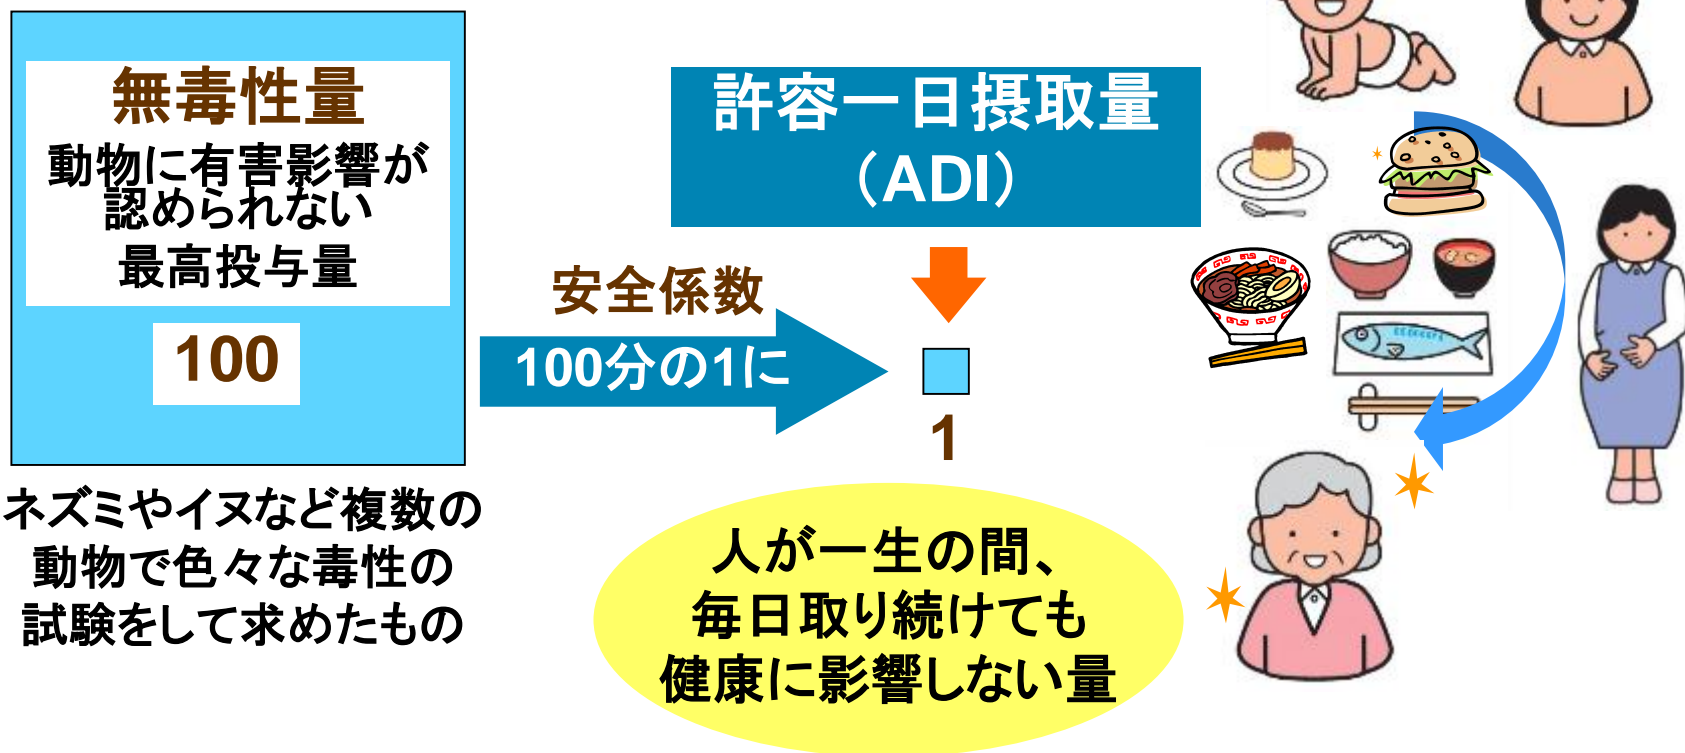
無毒性量
動物に有害影響が認められない
最高投与量

100

ネズミやイヌなど複数の動物で色々な毒性の試験をして求めたもの

安全係数
100分の1に

許容一日摂取量
（ADI）

1

人が一生の間、
毎日取り続けても
健康に影響しない量